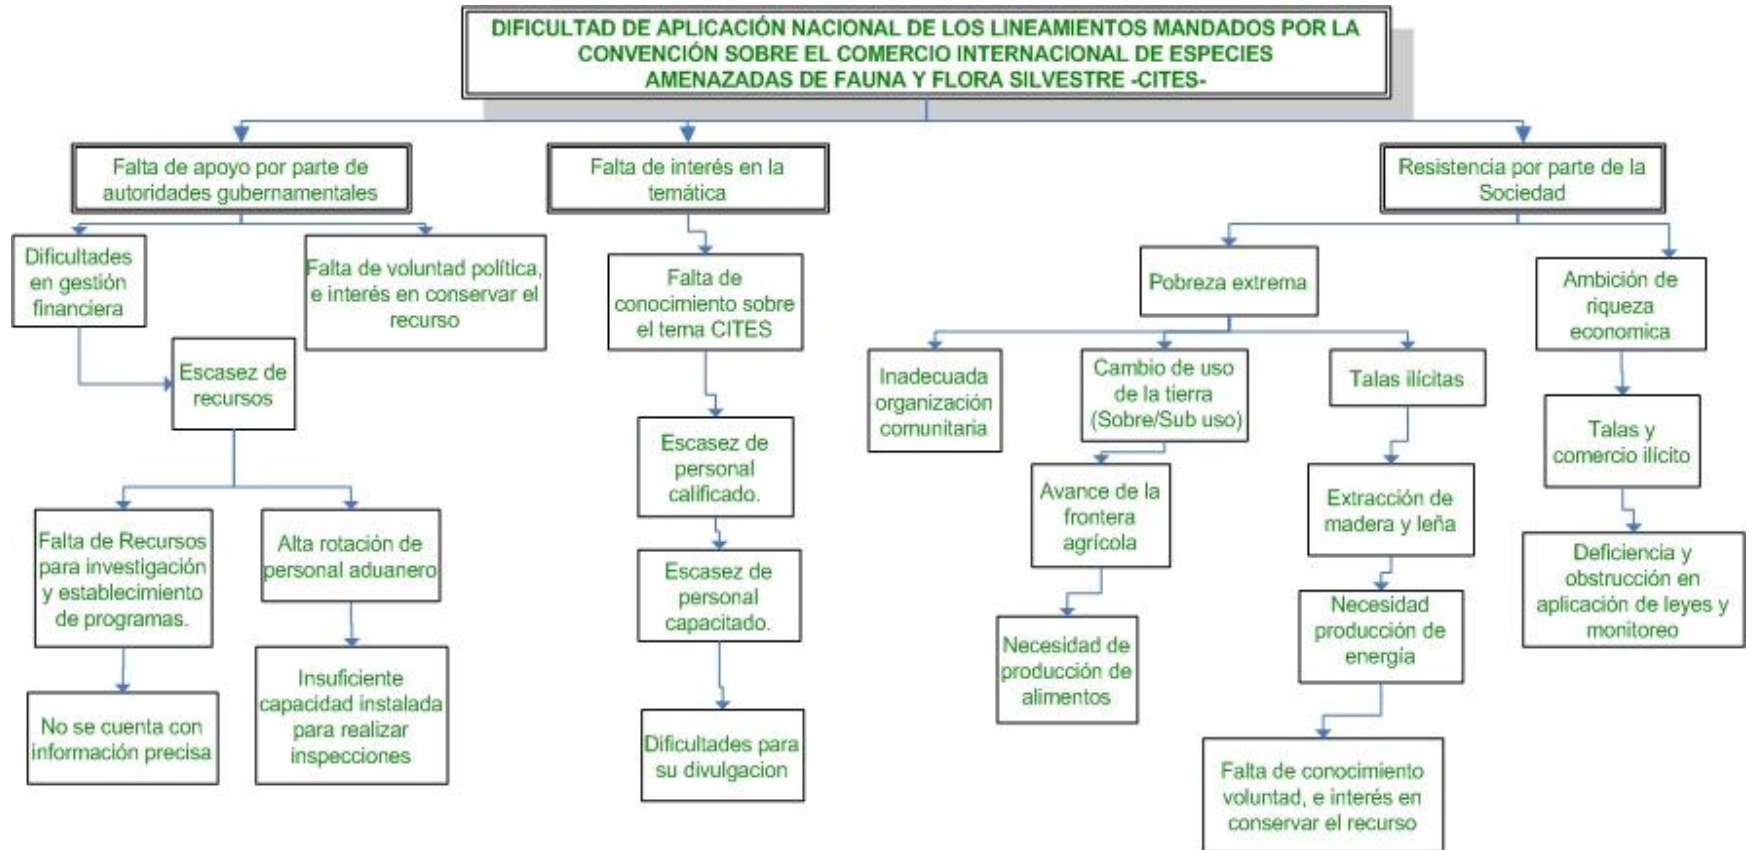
DIFICULTAD DE APLICACIÓN NACIONAL DE LOS LINEAMIENTOS MANDADOS POR LA CONVENCIÓN SOBRE EL COMERCIO INTERNACIONAL DE ESPECIES AMENAZADAS DE FAUNA Y FLORA SILVESTRE -CITES-

Falta de apoyo por parte de autoridades gubernamentales

Dificultades en gestión financiera

Falta de voluntad política, e interés en conservar el recurso

Escasez de recursos

Falta de Recursos para investigación y establecimiento de programas.

Alta rotación de personal aduanero

No se cuenta con información precisa

Insuficiente capacidad instalada para realizar inspecciones

Falta de interés en la temática

Falta de conocimiento sobre el tema CITES

Escasez de personal calificado.

Escasez de personal capacitado.

Dificultades para su divulgacion

Resistencia por parte de la Sociedad

Pobreza extrema

Inadecuada organización comunitaria

Cambio de uso de la tierra (Sobre/Sub uso)

Talas ilícitas

Avance de la frontera agrícola

Necesidad de producción de alimentos

Extracción de madera y leña

Necesidad producción de energía

Falta de conocimiento voluntad, e interés en conservar el recurso

Ambición de riqueza economica

Talas y comercio ilícito

Deficiencia y obstrucción en aplicación de leyes y monitoreo